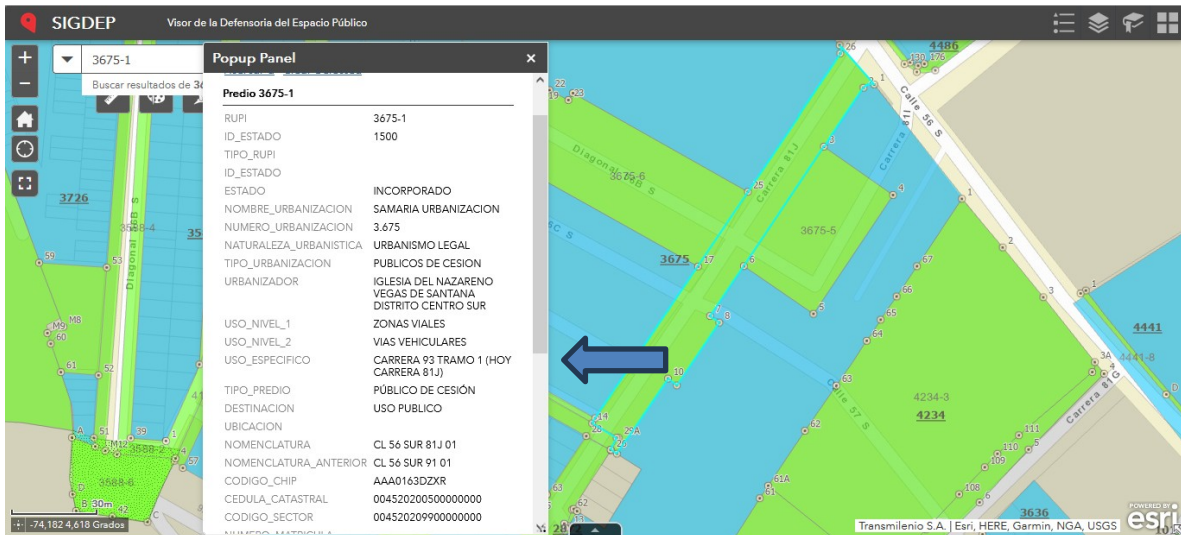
SIGDEP Visor de la Defensoria del Espacio Público

3675-1

Buscar resultados de 36

Popup Panel

Predio 3675-1

| | |
|---|---|
| RUPI | 3675-1 |
| ID_ESTADO | 1500 |
| TIPO_RUPI | |
| ID_ESTADO | |
| ESTADO | INCORPORADO |
| NOMBRE_URBANIZACION | SAMARIA URBANIZACION |
| NUMERO_URBANIZACION | 3.675 |
| NATURALEZA_URBANISTICA | URBANISMO LEGAL |
| TIPO_URBANIZACION | PUBLICOS DE CESION |
| URBANIZADOR | IGLESIA DEL NAZARENO VEGAS DE SANTANA DISTRITO CENTRO SUR |
| USO_NIVEL_1 | ZONAS VIALES |
| USO_NIVEL_2 | VIAS VEHICULARES |
| USO_ESPECIFICO | CARRERA 93 TRAMO 1 (HOY CARRERA 81J) |
| TIPO_PREDIO | PÚBLICO DE CESIÓN |
| DESTINACION | USO PUBLICO |
| UBICACION | |
| NOMENCLATURA | CL 56 SUR 81J 01 |
| NOMENCLATURA_ANTERIOR | CL 56 SUR 91 01 |
| CODIGO_CHIP | AAA0163DZXR |
| CEDULA_CATASTRAL | 004520200500000000 |
| CODIGO_SECTOR | 004520209900000000 |

4486 176 130 26 22 23 Calle 56 S Carrera 81J Diagonal 56B S 3675-6 3675-5 3675 17 Carrera 81J 3726 3588-4 35 Diagonal 59 53 M9 M8 60 61 52 41 4441 4441-8 3A 4234-3 4234 Calle 57 S Carrera 81G 111 110 109 108 3636 3588-2 3588-6 M12 51 39 30m 42 61A 62 63 64 65 66 67 2 3 4 5 6 7 8 10 14 25 1

-74,182 4,618 Grados

Transmilenio S.A. | Esri, HERE, Garmin, NGA, USGS

POWERED BY esri